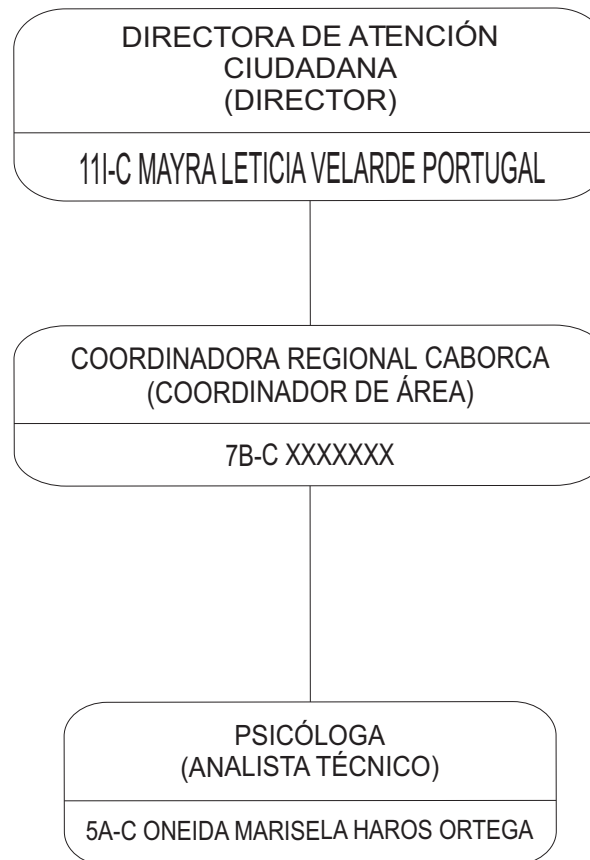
DIRECTORA DE ATENCIÓN CIUDADANA
(DIRECTOR)

11I-C MAYRA LETICIA VELARDE PORTUGAL

COORDINADORA REGIONAL CABORCA
(COORDINADOR DE ÁREA)

7B-C XXXXXXX

PSICÓLOGA
(ANALISTA TÉCNICO)

5A-C ONEIDA MARISELA HAROS ORTEGA